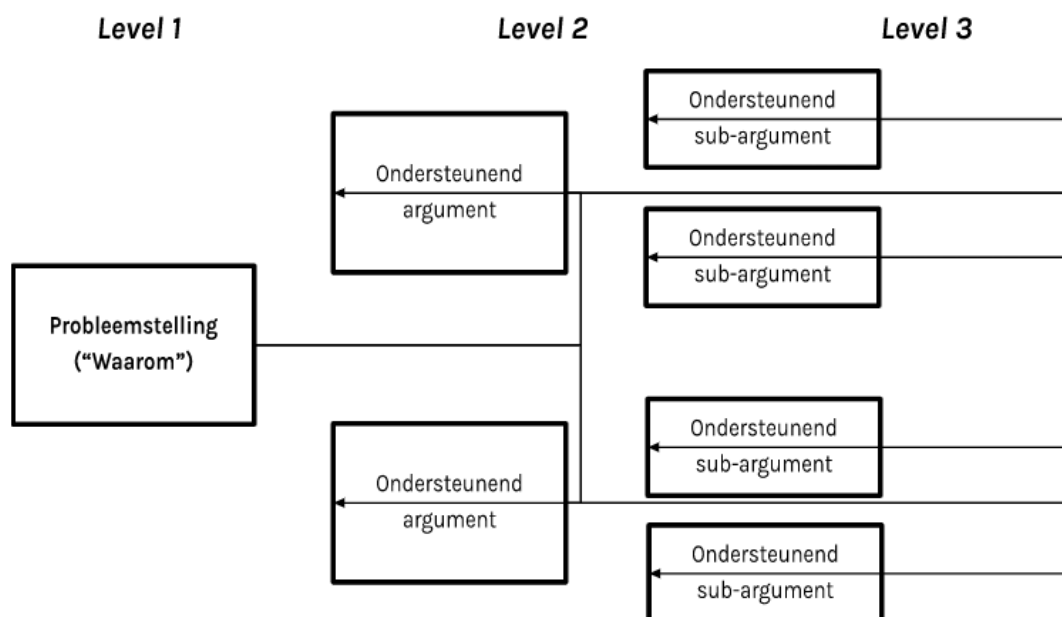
Level 1

Level 2

Level 3

Ondersteunend sub-argument

Ondersteunend argument

Ondersteunend sub-argument

Probleemstelling ("Waarom")

Ondersteunend sub-argument

Ondersteunend argument

Ondersteunend sub-argument